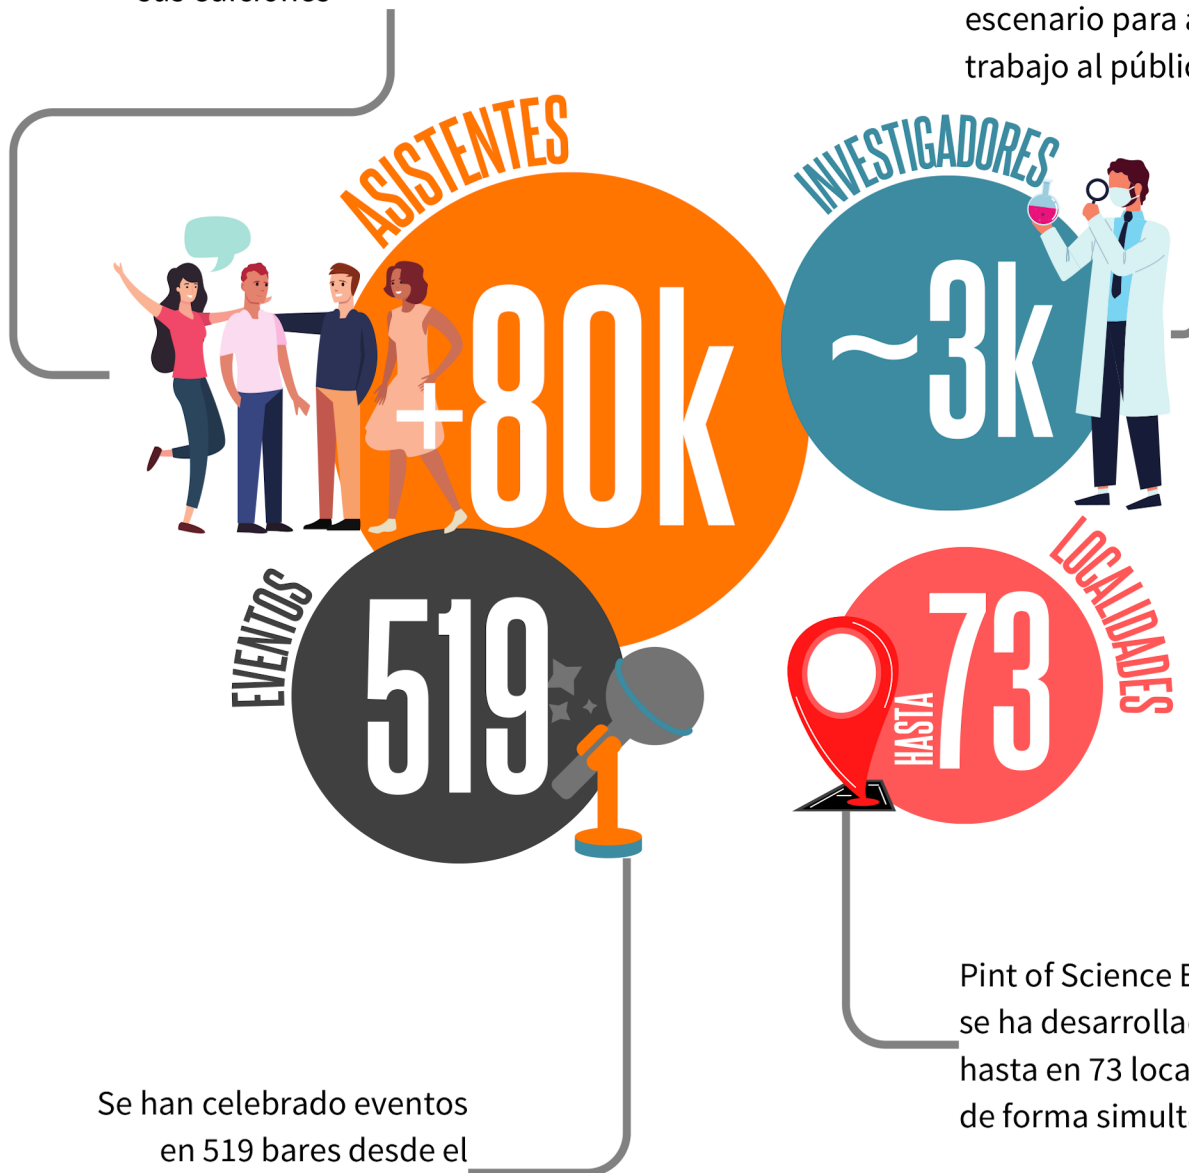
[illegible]

escenario para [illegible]
trabajo al públi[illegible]

ASISTENTES
+80k

INVESTIGADORES
~3k

EVENTOS
519

LOCALIDADES
HASTA 73

Pint of Science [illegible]
se ha desarrolla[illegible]
hasta en 73 loca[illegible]
de forma simult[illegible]

Se han celebrado eventos
en 519 bares desde el